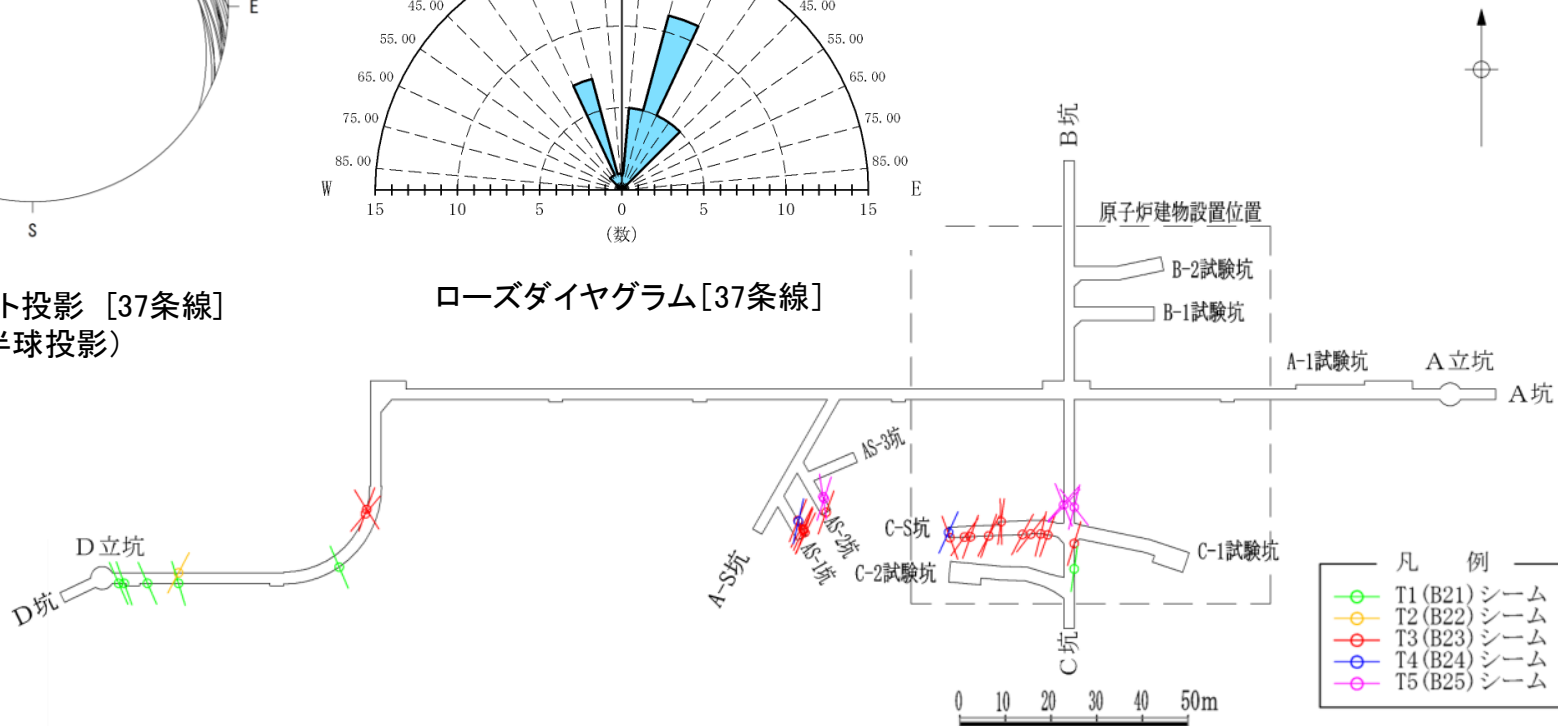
E

S

ト投影 [37条線]
半球投影)

45.00
55.00
65.00
75.00
85.00
45.00
55.00
65.00
75.00
85.00
W
E
15 10 5 0 5 10 15
(数)

ローズダイヤグラム[37条線]

B坑
原子炉建物設置位置
B-2試験坑
B-1試験坑
A-1試験坑
A立坑
A坑
AS-3坑
AS-2坑
AS-1坑
A-S坑
C-S坑
C-1試験坑
C-2試験坑
C坑
D立坑
D坑

0 10 20 30 40 50m

凡 例
T1(B21)シーム
T2(B22)シーム
T3(B23)シーム
T4(B24)シーム
T5(B25)シーム